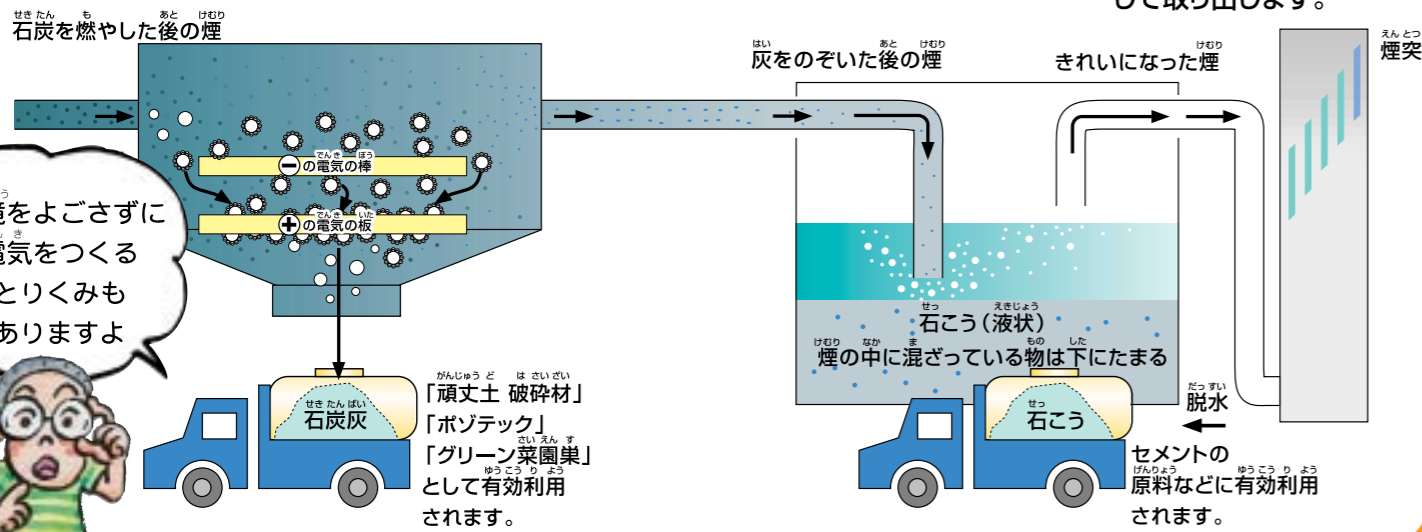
して取り出します。

石炭を燃やした後の煙

灰をのぞいた後の煙

きれいになった煙

煙突

⊖の電気の棒

⊕の電気の板

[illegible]境をよごさずに
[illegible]電気をつくる
とりくみも
ありますよ

石炭灰

「頑丈土 破砕材」
「ポゾテック」
「グリーン菜園巣」
として有効利用
されます。

石こう（液状）
煙の中に混ざっている物は下にたまる

石こう

脱水

セメントの
原料などに有効利用
されます。